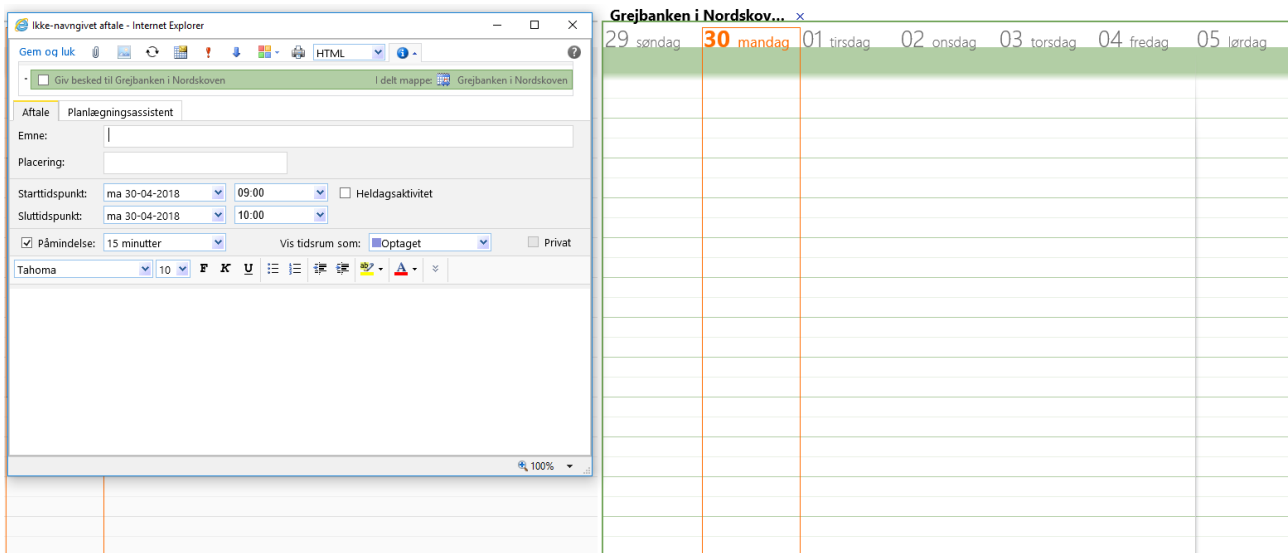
Ikke-navngivet aftale - Internet Explorer

Gem og luk

HTML

Giv besked til Grejbanken i Nordskoven

I delt mappe: Grejbanken i Nordskoven

Aftale

Planlægningsassistent

Emne:

Placering:

Starttidspunkt: ma 30-04-2018 09:00 Heldagsaktivitet

Sluttidspunkt: ma 30-04-2018 10:00

Påmindelse: 15 minutter

Vis tidsrum som: Optaget

Privat

Tahoma 10 F K U

100%

Grejbanken i Nordskov... ×

29 søndag

30 mandag

01 tirsdag

02 onsdag

03 torsdag

04 fredag

05 lørdag